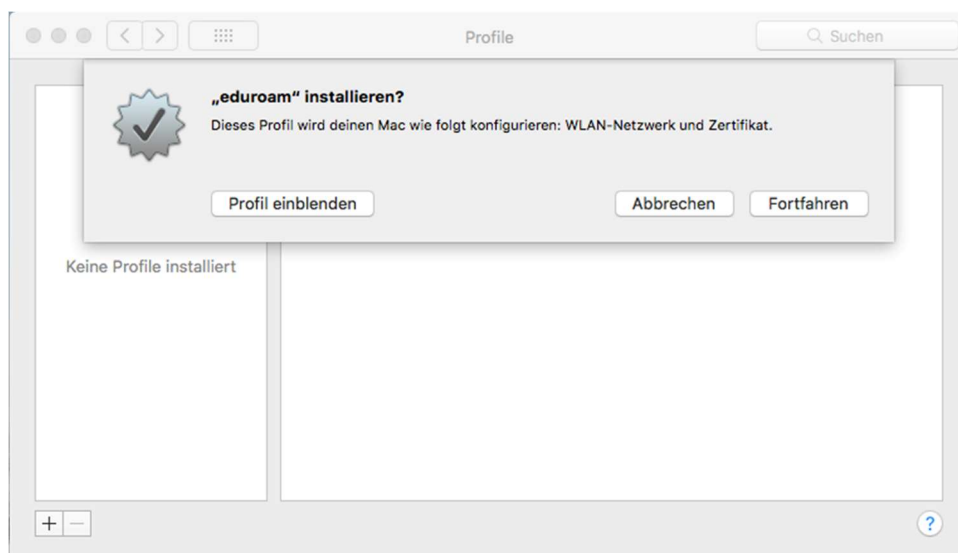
Profile

Suchen

„eduroam“ installieren?

Dieses Profil wird deinen Mac wie folgt konfigurieren: WLAN-Netzwerk und Zertifikat.

Profil einblenden

Abbrechen

Fortfahren

Keine Profile installiert

+ −

?